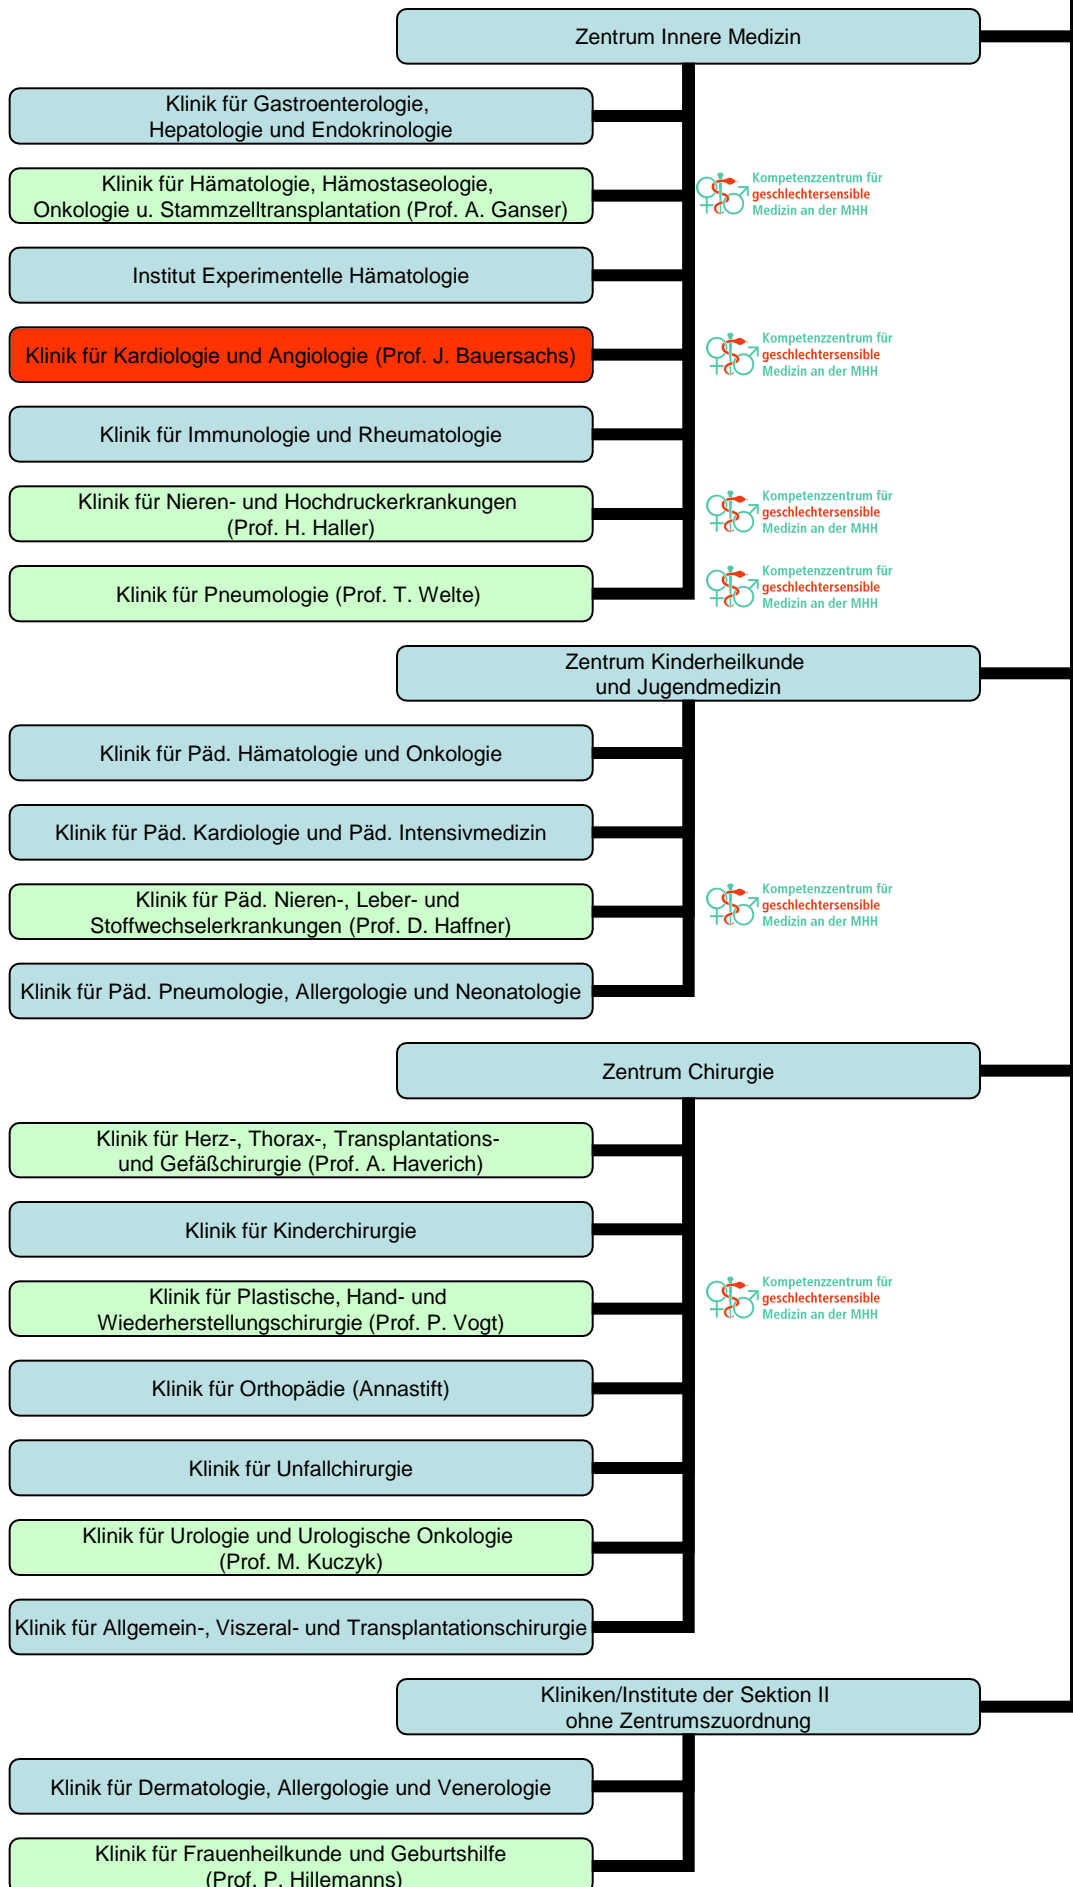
Zentrum Innere Medizin

Klinik für Gastroenterologie, Hepatologie und Endokrinologie

Klinik für Hämatologie, Hämostaseologie, Onkologie u. Stammzelltransplantation (Prof. A. Ganser)

Kompetenzzentrum für geschlechtersensible Medizin an der MHH

Institut Experimentelle Hämatologie

Klinik für Kardiologie und Angiologie (Prof. J. Bauersachs)

Kompetenzzentrum für geschlechtersensible Medizin an der MHH

Klinik für Immunologie und Rheumatologie

Klinik für Nieren- und Hochdruckerkrankungen (Prof. H. Haller)

Kompetenzzentrum für geschlechtersensible Medizin an der MHH

Klinik für Pneumologie (Prof. T. Welte)

Kompetenzzentrum für geschlechtersensible Medizin an der MHH

Zentrum Kinderheilkunde und Jugendmedizin

Klinik für Päd. Hämatologie und Onkologie

Klinik für Päd. Kardiologie und Päd. Intensivmedizin

Klinik für Päd. Nieren-, Leber- und Stoffwechselerkrankungen (Prof. D. Haffner)

Kompetenzzentrum für geschlechtersensible Medizin an der MHH

Klinik für Päd. Pneumologie, Allergologie und Neonatologie

Zentrum Chirurgie

Klinik für Herz-, Thorax-, Transplantations- und Gefäßchirurgie (Prof. A. Haverich)

Klinik für Kinderchirurgie

Klinik für Plastische, Hand- und Wiederherstellungschirurgie (Prof. P. Vogt)

Kompetenzzentrum für geschlechtersensible Medizin an der MHH

Klinik für Orthopädie (Annastift)

Klinik für Unfallchirurgie

Klinik für Urologie und Urologische Onkologie (Prof. M. Kuczyk)

Klinik für Allgemein-, Viszeral- und Transplantationschirurgie

Kliniken/Institute der Sektion II ohne Zentrumszuordnung

Klinik für Dermatologie, Allergologie und Venerologie

Klinik für Frauenheilkunde und Geburtshilfe (Prof. P. Hillemanns)